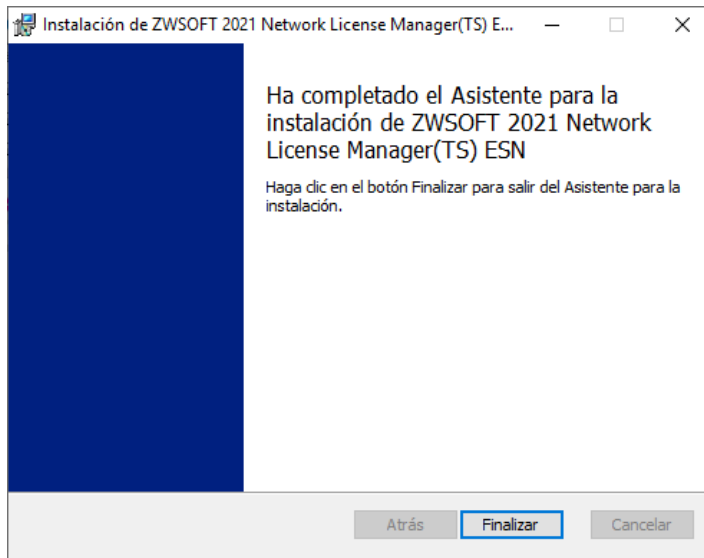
Instalación de ZWSOFT 2021 Network License Manager(TS) E...

Ha completado el Asistente para la instalación de ZWSOFT 2021 Network License Manager(TS) ESN

Haga clic en el botón Finalizar para salir del Asistente para la instalación.

Atrás | Finalizar | Cancelar